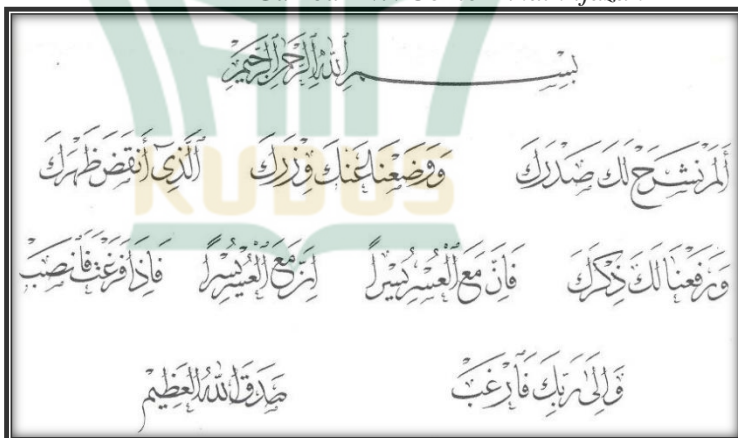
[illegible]

بِسْمِ اللّٰهِ الرَّحْمٰنِ الرَّحِيْمِ

أَلَمْ نَشْرَحْ لَكَ صَدْرَكَ وَوَضَعْنَا عَنْكَ وِزْرَكَ الَّذِيْ أَنْقَضَ ظَهْرَكَ

وَرَفَعْنَا لَكَ ذِكْرَكَ فَإِنَّ مَعَ الْعُسْرِ يُسْرًا إِنَّ مَعَ الْعُسْرِ يُسْرًا فَإِذَا فَرَغْتَ فَانْصَبْ

وَإِلَىٰ رَبِّكَ فَارْغَبْ صَدَقَ اللّٰهُ الْعَظِيْمُ

KUDUS